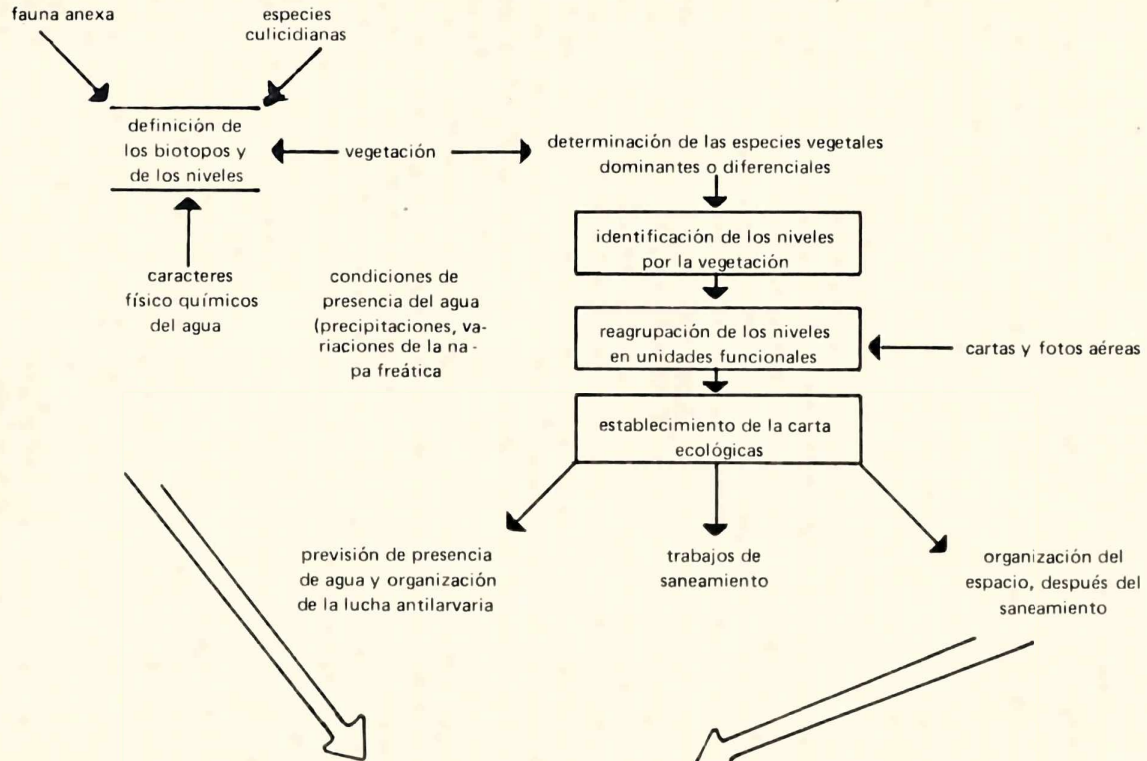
fauna anexa

especies culicidianas

definición de los biotopos y de los niveles

vegetación

determinación de las especies vegetales dominantes o diferenciales

caracteres físico químicos del agua

condiciones de presencia del agua (precipitaciones, variaciones de la napa freática

identificación de los niveles por la vegetación

reagrupación de los niveles en unidades funcionales

cartas y fotos aéreas

establecimiento de la carta ecológicas

previsión de presencia de agua y organización de la lucha antilarvaria

trabajos de saneamiento

organización del espacio, después del saneamiento